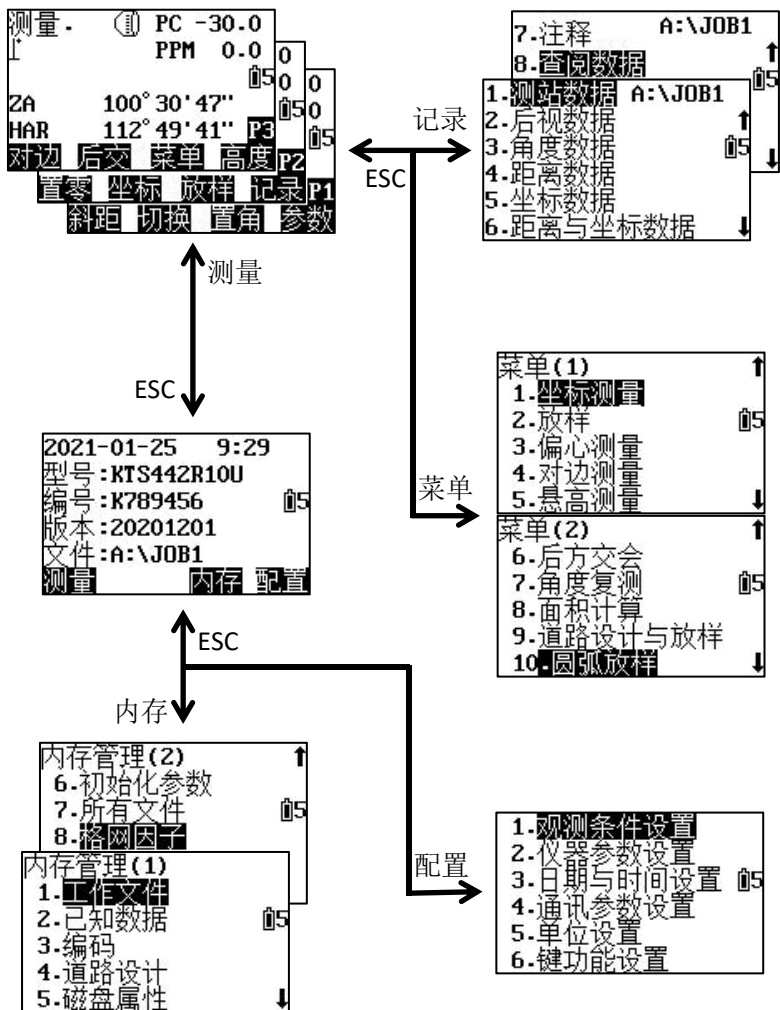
测量.
PC -30.0
PPM 0.0
ZA 100°30'47"
HAR 112°49'41" P3
对边 后交 菜单 高度 P2
置零 坐标 放样 记录 P1
斜距 切换 置角 参数

7.注释 A:\JOB1
8.查阅数据
1.测站数据 A:\JOB1
2.后视数据
3.角度数据
4.距离数据
5.坐标数据
6.距离与坐标数据

记录
ESC
测量
ESC

菜单(1)
1.坐标测量
2.放样
3.偏心测量
4.对边测量
5.悬高测量

2021-01-25 9:29
型号:KTS442R10U
编号:K789456
版本:20201201
文件:A:\JOB1
测量 内存 配置

菜单
菜单(2)
6.后方交会
7.角度复测
8.面积计算
9.道路设计与放样
10.圆弧放样

ESC
内存

内存管理(2)
6.初始化参数
7.所有文件
8.格网因子
内存管理(1)
1.工作文件
2.已知数据
3.编码
4.道路设计
5.磁盘属性

配置
1.观测条件设置
2.仪器参数设置
3.日期与时间设置
4.通讯参数设置
5.单位设置
6.键功能设置